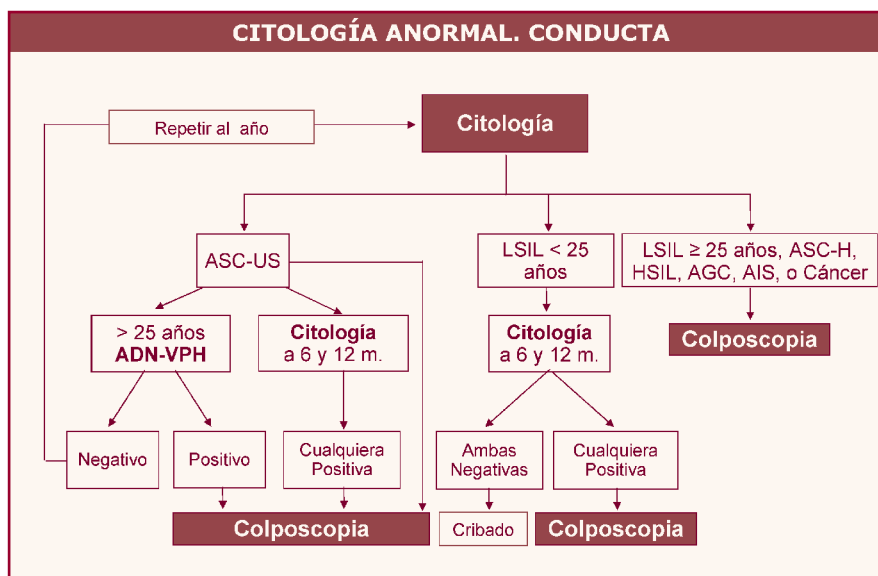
CITOLOGÍA ANORMAL. CONDUCTA

Repetir al año

Citología

ASC-US

LSIL < 25 años

LSIL ≥ 25 años, ASC-H, HSIL, AGC, AIS, o Cáncer

> 25 años
ADN-VPH

Citología
a 6 y 12 m.

Citología
a 6 y 12 m.

Colposcopia

Negativo

Positivo

Cualquiera Positiva

Ambas Negativas

Cualquiera Positiva

Colposcopia

Cribado

Colposcopia